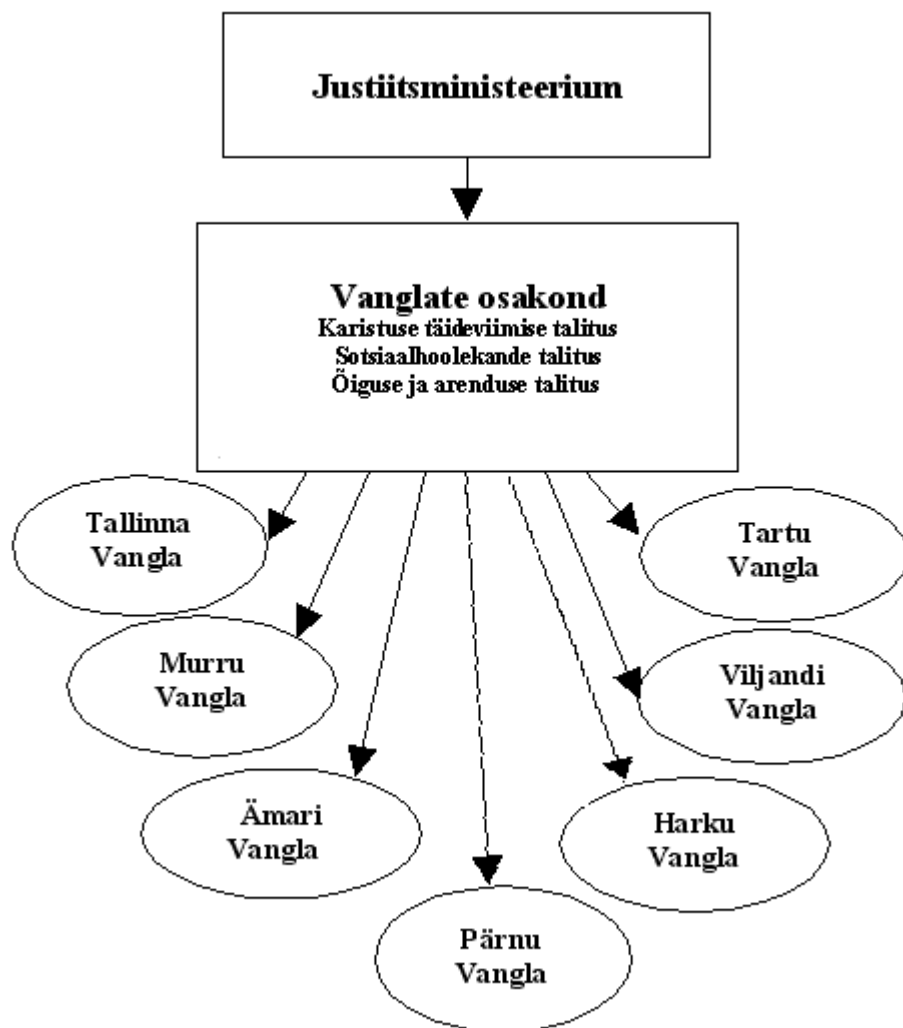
Justiitsministeerium

Vanglate osakond
Karistuse täideviimise talitus
Sotsiaalhoolekande talitus
Õiguse ja arenduse talitus

Tallinna Vangla

Tartu Vangla

Murru Vangla

Viljandi Vangla

Ämari Vangla

Harku Vangla

Pärnu Vangla